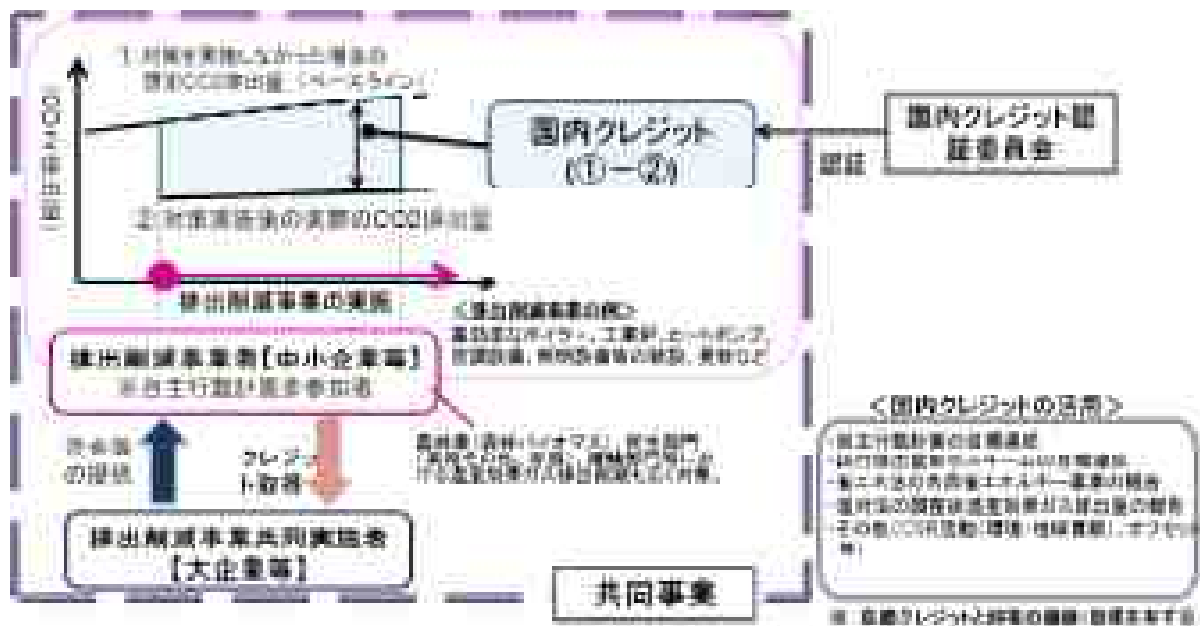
1. 対策を実施しなかった場合の想定CO2排出量（ベースライン）

CO2排出量

国内クレジット
（①－②）

2. 対策実施後の実際のCO2排出量

排出削減事業の実施

国内クレジット認証委員会

認証

＜排出削減事業の例＞
高効率ボイラー、工業炉、ヒートポンプ、空調設備、照明設備等の導入、更新など

排出削減事業者【中小企業等】
※自主行動計画非参加者

資金等の提供

クレジット取得

排出削減事業共同実施者
【大企業等】

＜国内クレジットの活用＞
自主行動計画の目標達成
・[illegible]
・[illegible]
・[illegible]
・その他（CSR活動（環境・地球貢献）、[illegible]）

共同事業

※ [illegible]